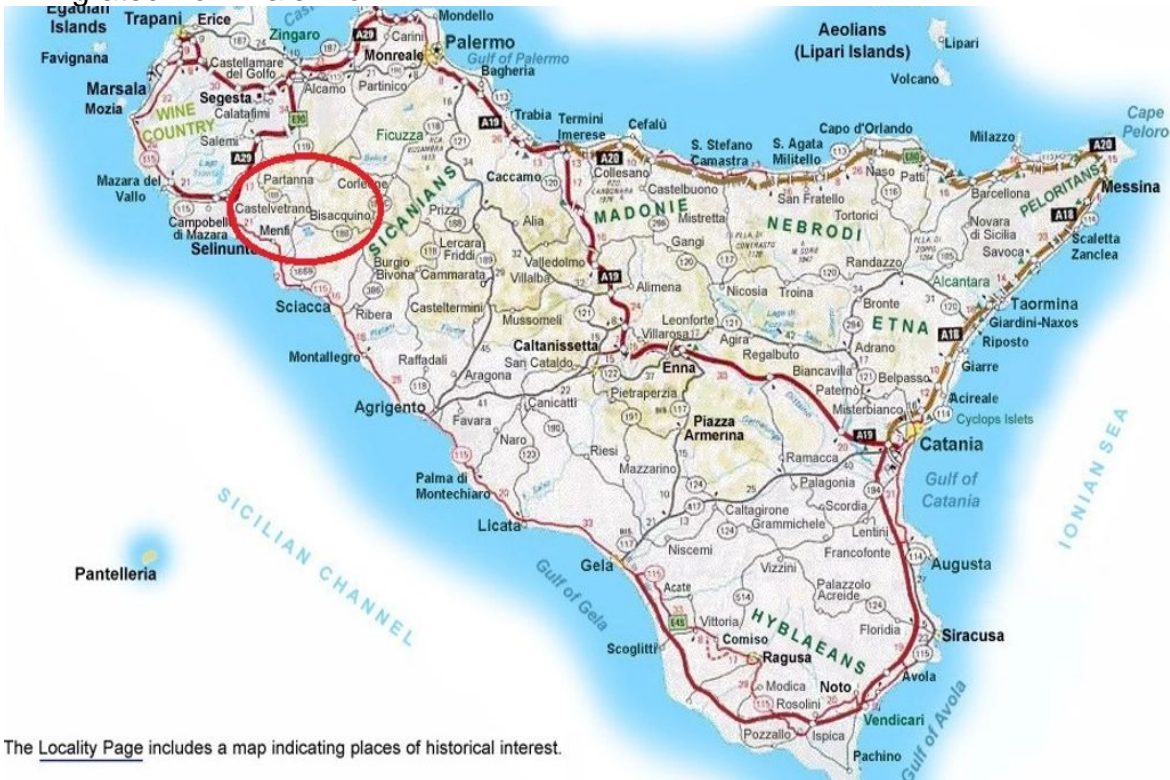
Egadian Islands
Trapani
Erice
Favignana
Zingaro
Mondello
Carini
A29
Palermo
Gulf of Palermo
Monreale
Bagheria
Castellammare del Golfo
Alcamo
Partinico
Marsala
Mozia
Segesta
Calatafimi
WINE COUNTRY
Salemi
E90
A29
Mazara del Vallo
Campobello di Mazara
Selinunte
Partanna
Castelvetrano
Menfi
Corleone
Bisacquino
Ficuzza
SICANIANS
Prizzi
Lercara Friddi
Burgio
Bivona
Cammarata
Caccamo
Trabia
A19
Termini Imerese
Cefalù
A20
Collesano
Castelbuono
MADONIE
Alia
Valledolmo
Villalba
Sciacca
Ribera
Casteltermini
Mussomeli
Montallegro
Raffadali
Aragona
Agrigento
Favara
Caltanissetta
San Cataldo
Canicatti
Naro
Palma di Montechiaro
Licata
Riesi
Mazzarino
Pietraperzia
Piazza Armerina
Enna
Villarosa
Leonforte
A19
Alimena
Gangi
Mistretta
S. Stefano Camastra
S. Agata Militello
Capo d'Orlando
Naso
Patti
San Fratello
Tortorici
NEBRODI
Nicosia
Troina
Randazzo
Agira
Regalbuto
ETNA
Bronte
Adrano
Biancavilla
Paternò
Belpasso
Misterbianco
Alcantara
Taormina
Giardini-Naxos
Riposto
Giarre
Acireale
Cyclops Islets
Catania
Gulf of Catania
A18
Aeolians (Lipari Islands)
Lipari
Volcano
Milazzo
Cape Peloro
A20
Messina
Barcellona
Novara di Sicilia
PELORITANS
A18
Scaletta Zanclea
Savoca
Ramacca
Palagonia
Scordia
Caltagirone
Grammichele
Lentini
Francofonte
Augusta
Niscemi
Gela
Gulf of Gela
Acate
Vizzini
Palazzolo Acreide
Floridia
Vittoria
Comiso
HYBLAEANS
Ragusa
Siracusa
Scoglitti
Modica
Rosolini
Noto
Avola
Gulf of Avola
Vendicari
Pozzallo
Ispica
Pachino
SICILIAN CHANNEL
Pantelleria
IONIAN SEA

The Locality Page includes a map indicating places of historical interest.